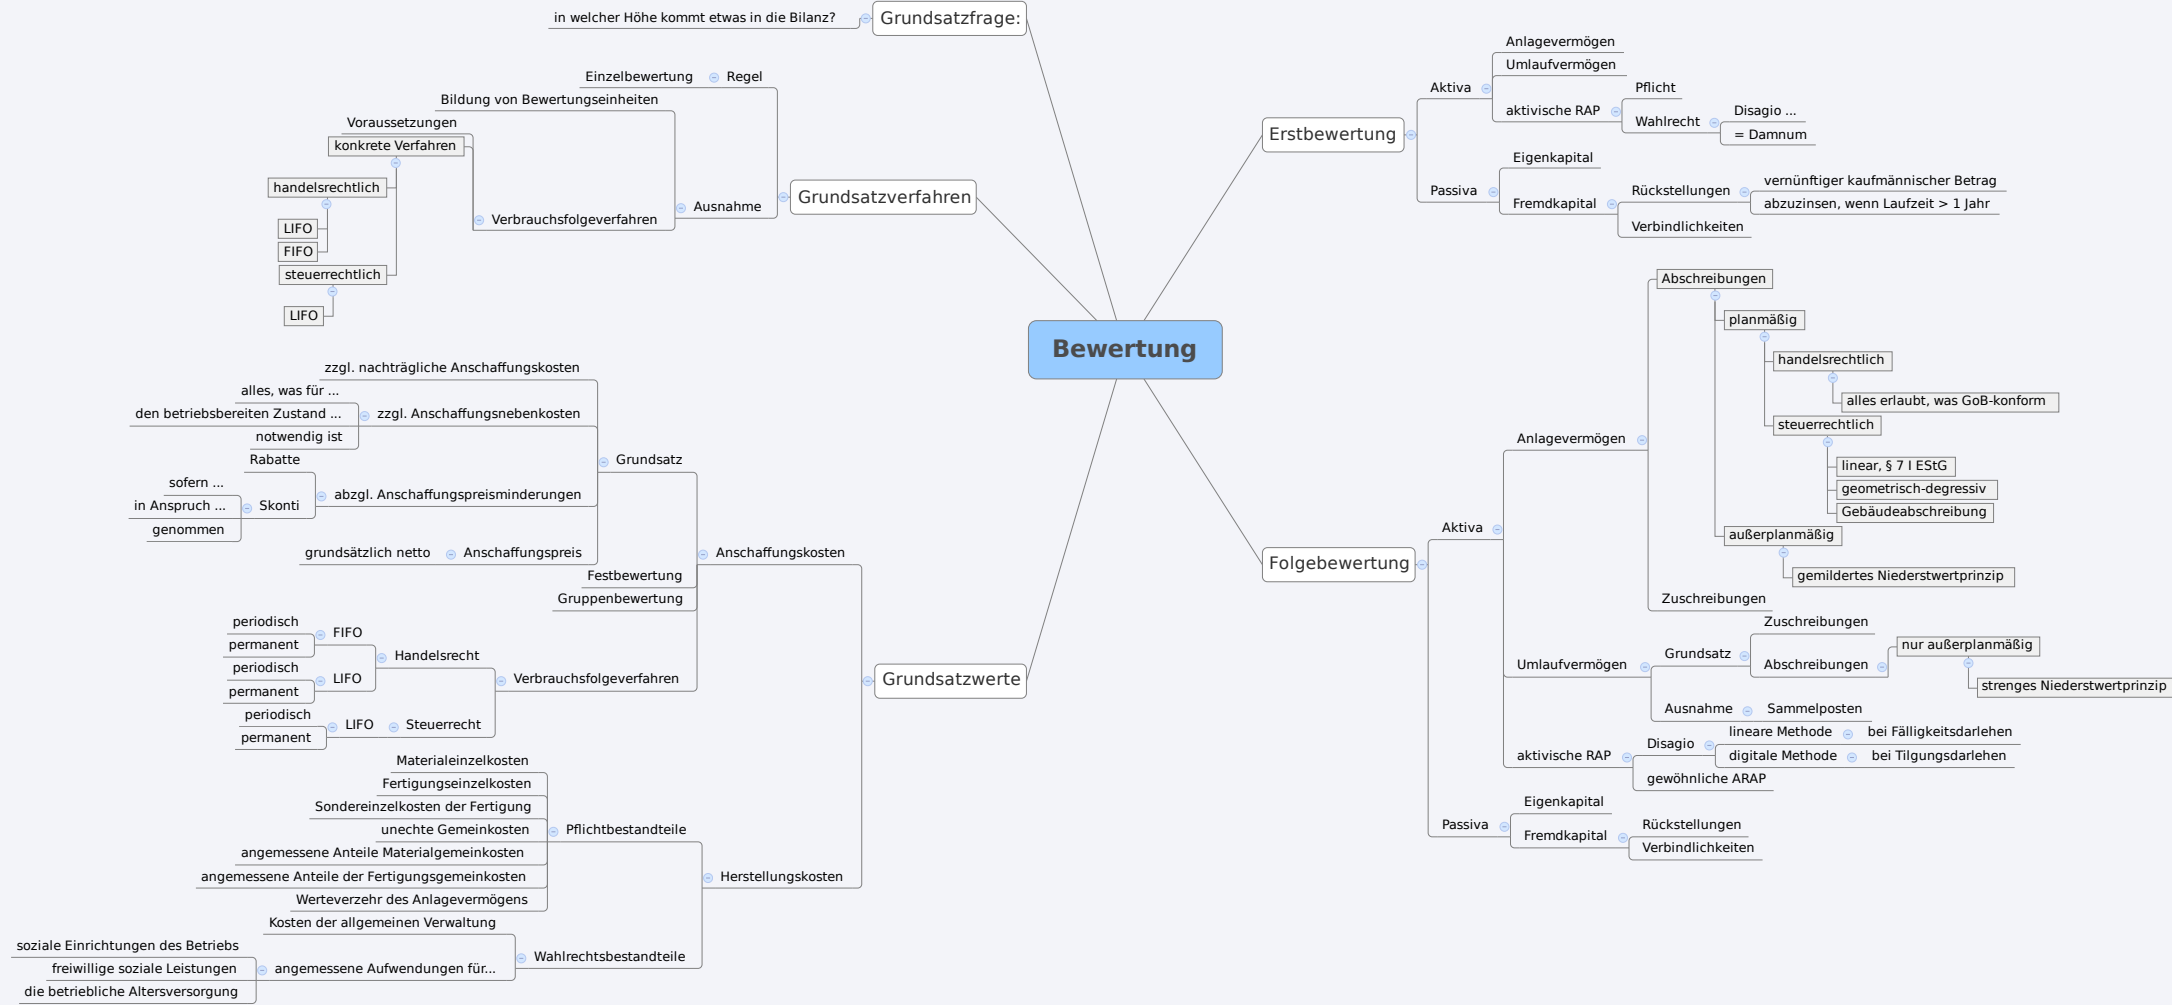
Bewertung

Grundsatzfrage:
in welcher Höhe kommt etwas in die Bilanz?

Grundsatzverfahren
Regel
Einzelbewertung
Ausnahme
Bildung von Bewertungseinheiten
Verbrauchsfolgeverfahren
Voraussetzungen
konkrete Verfahren
handelsrechtlich
LIFO
FIFO
steuerrechtlich
LIFO

Grundsatzwerte
Anschaffungskosten
Grundsatz
zzgl. nachträgliche Anschaffungskosten
zzgl. Anschaffungsnebenkosten
alles, was für ...
den betriebsbereiten Zustand ...
notwendig ist
abzgl. Anschaffungspreisminderungen
Rabatte
Skonti
sofern ...
in Anspruch ...
genommen
Anschaffungspreis
grundsätzlich netto
Festbewertung
Gruppenbewertung
Verbrauchsfolgeverfahren
Handelsrecht
FIFO
periodisch
permanent
LIFO
periodisch
permanent
Steuerrecht
LIFO
periodisch
permanent
Herstellungskosten
Pflichtbestandteile
Materialeinzelkosten
Fertigungseinzelkosten
Sondereinzelkosten der Fertigung
unechte Gemeinkosten
angemessene Anteile Materialgemeinkosten
angemessene Anteile der Fertigungsgemeinkosten
Werteverzehr des Anlagevermögens
Wahlrechtsbestandteile
Kosten der allgemeinen Verwaltung
angemessene Aufwendungen für...
soziale Einrichtungen des Betriebs
freiwillige soziale Leistungen
die betriebliche Altersversorgung

Erstbewertung
Aktiva
Anlagevermögen
Umlaufvermögen
aktivische RAP
Pflicht
Wahlrecht
Disagio ...
= Damnum
Passiva
Eigenkapital
Fremdkapital
Rückstellungen
vernünftiger kaufmännischer Betrag
abzuzinsen, wenn Laufzeit > 1 Jahr
Verbindlichkeiten

Folgebewertung
Aktiva
Anlagevermögen
Abschreibungen
planmäßig
handelsrechtlich
alles erlaubt, was GoB-konform
steuerrechtlich
linear, § 7 I EStG
geometrisch-degressiv
Gebäudeabschreibung
außerplanmäßig
gemildertes Niederstwertprinzip
Zuschreibungen
Umlaufvermögen
Grundsatz
Zuschreibungen
Abschreibungen
nur außerplanmäßig
strenges Niederstwertprinzip
Ausnahme
Sammelposten
aktivische RAP
Disagio
lineare Methode
bei Fälligkeitsdarlehen
digitale Methode
bei Tilgungsdarlehen
gewöhnliche ARAP
Passiva
Eigenkapital
Fremdkapital
Rückstellungen
Verbindlichkeiten